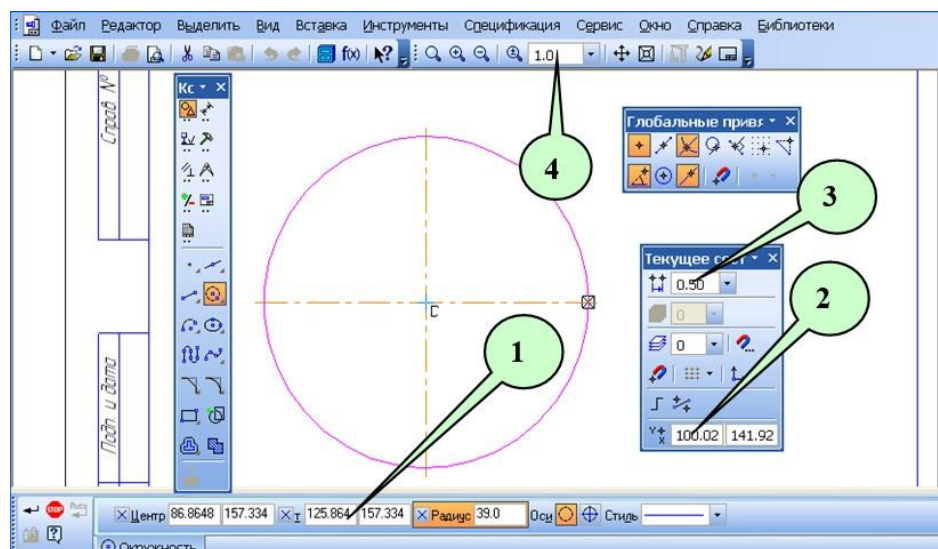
Файл Редактор Выделить Вид Вставка Инструменты Спецификация Сервис Окно Справка Библиотеки

1.0

Справ №

Подп. и дата

Кс

C

Глобальные прив

Текущее сост

0.50

0

0

100.02 141.92

4

3

2

1

Центр 86.8648 157.334 Т 125.864 157.334 Радиус 39.0 Оси Стиль

Окружность